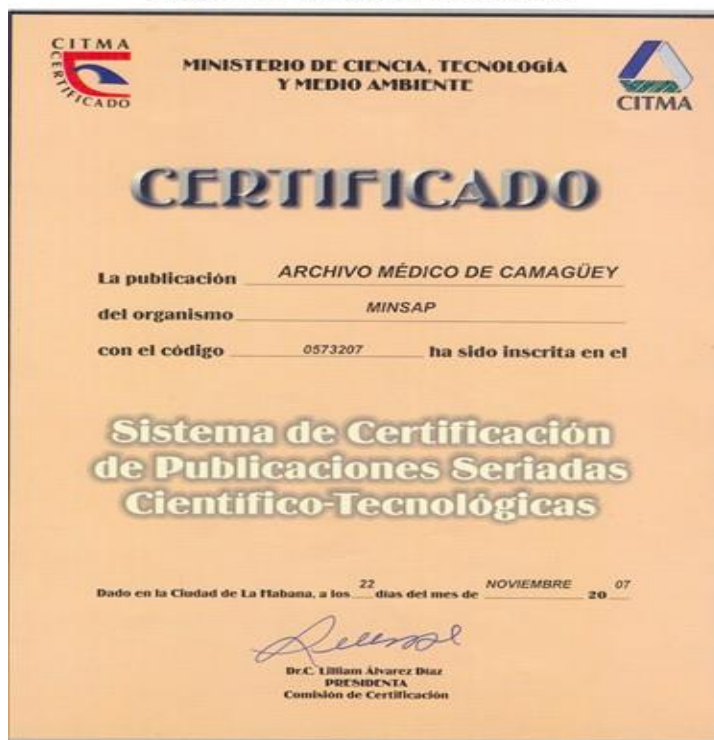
CITMA CERTIFICADO

MINISTERIO DE CIENCIA, TECNOLOGÍA Y MEDIO AMBIENTE

CITMA

CERTIFICADO

La publicación ARCHIVO MÉDICO DE CAMAGÜEY

del organismo MINSAP

con el código 0573207 ha sido inscrita en el

Sistema de Certificación de Publicaciones Seriadas Científico-Tecnológicas

Dado en la Ciudad de La Habana, a los 22 días del mes de NOVIEMBRE 20 07

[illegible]

Dr.C. Lilliam Álvarez Díaz
PRESIDENTA
Comisión de Certificación